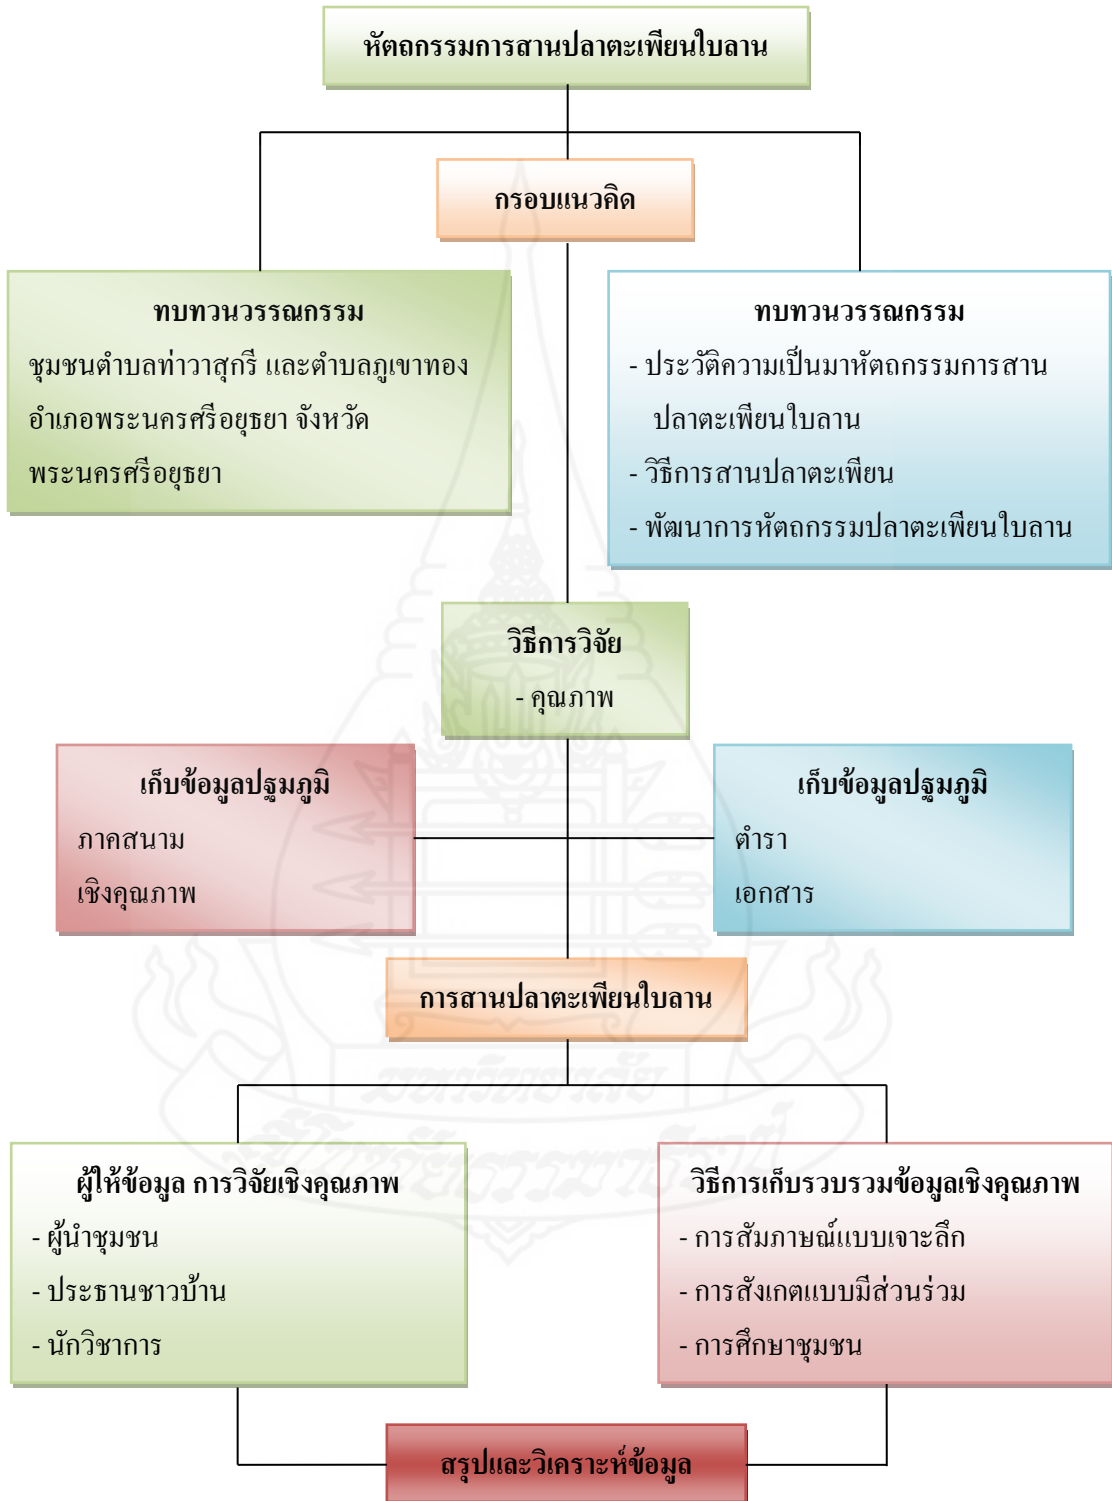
หัตถกรรมการสานปลาตะเพียนใบลาน

กรอบแนวคิด

ทบทวนวรรณกรรม
ชุมชนตำบลท่าวาสุกรี และตำบลภูเขาทอง อำเภอพระนครศรีอยุธยา จังหวัดพระนครศรีอยุธยา

ทบทวนวรรณกรรม
- ประวัติความเป็นมาหัตถกรรมการสานปลาตะเพียนใบลาน
- วิธีการสานปลาตะเพียน
- พัฒนาการหัตถกรรมปลาตะเพียนใบลาน

วิธีการวิจัย
- คุณภาพ

เก็บข้อมูลปฐมภูมิ
ภาคสนาม
เชิงคุณภาพ

เก็บข้อมูลปฐมภูมิ
ตำรา
เอกสาร

การสานปลาตะเพียนใบลาน

ผู้ให้ข้อมูล การวิจัยเชิงคุณภาพ
- ผู้นำชุมชน
- ประธานชาวบ้าน
- นักวิชาการ

วิธีการเก็บรวบรวมข้อมูลเชิงคุณภาพ
- การสัมภาษณ์แบบเจาะลึก
- การสังเกตแบบมีส่วนร่วม
- การศึกษาชุมชน

สรุปและวิเคราะห์ข้อมูล